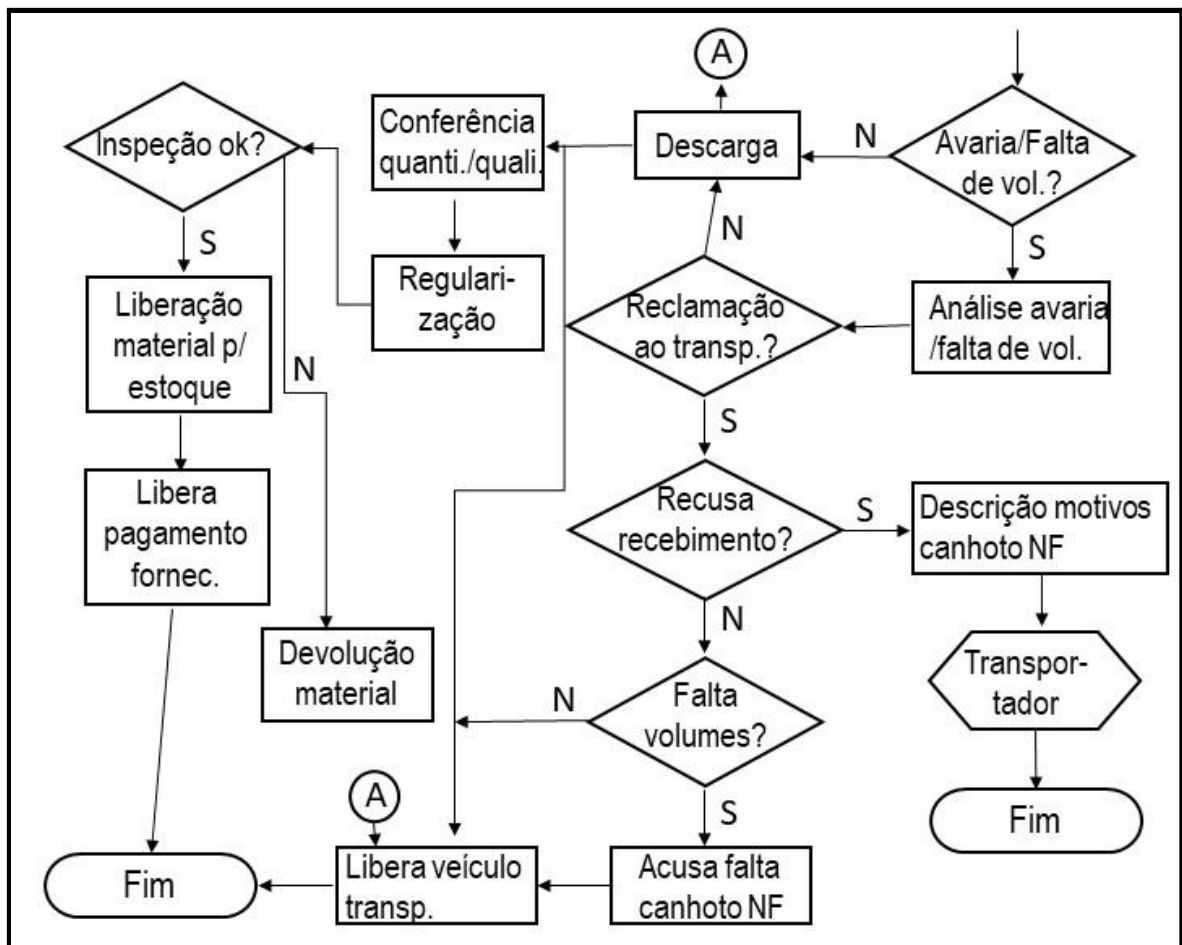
A

Avaria/Falta de vol.?

N

Descarga

Conferência quanti./quali.

Inspeção ok?

S

N

Regularização

Liberação material p/ estoque

N

Reclamação ao transp.?

S

Análise avaria /falta de vol.

S

Recusa recebimento?

S

Descrição motivos canhoto NF

Libera pagamento fornec.

N

Devolução material

Transportador

N

Falta volumes?

S

Fim

A

Fim

Libera veículo transp.

Acusa falta canhoto NF